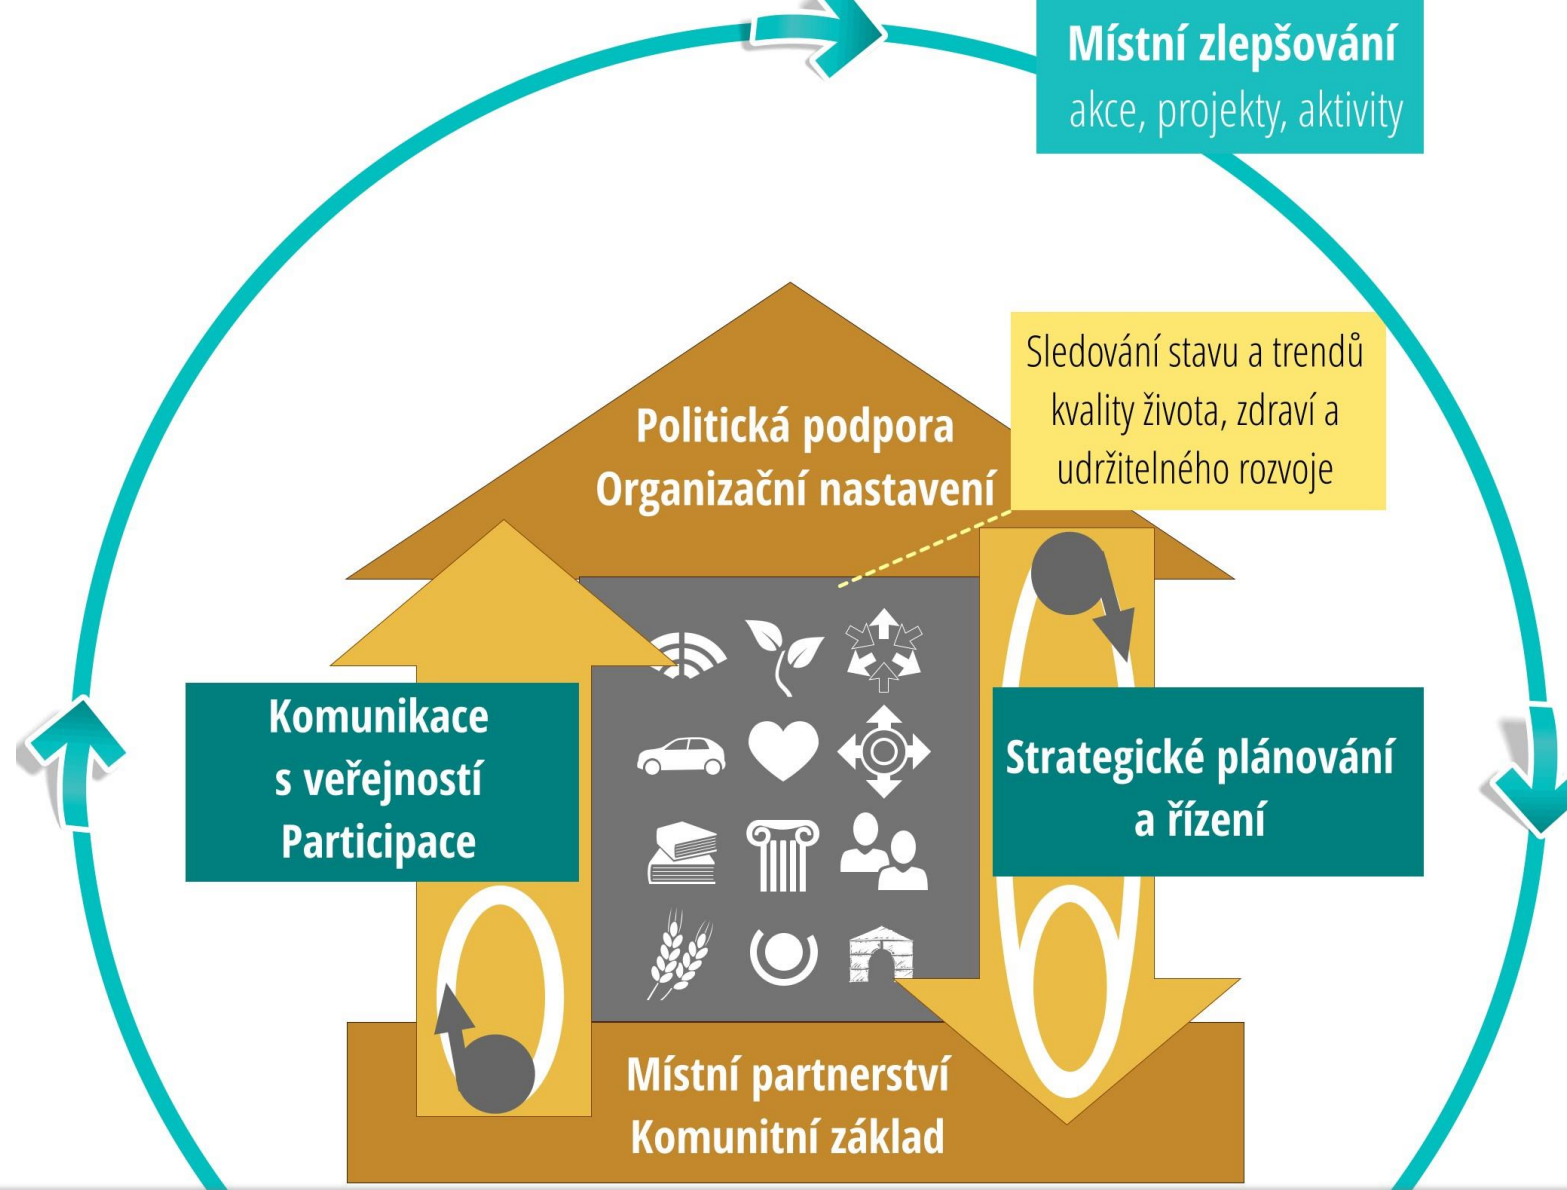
Místní zlepšování
akce, projekty, aktivity

Sledování stavu a trendů kvality života, zdraví a udržitelného rozvoje

Politická podpora
Organizační nastavení

Komunikace
s veřejností
Participace

Strategické plánování
a řízení

Místní partnerství
Komunitní základ